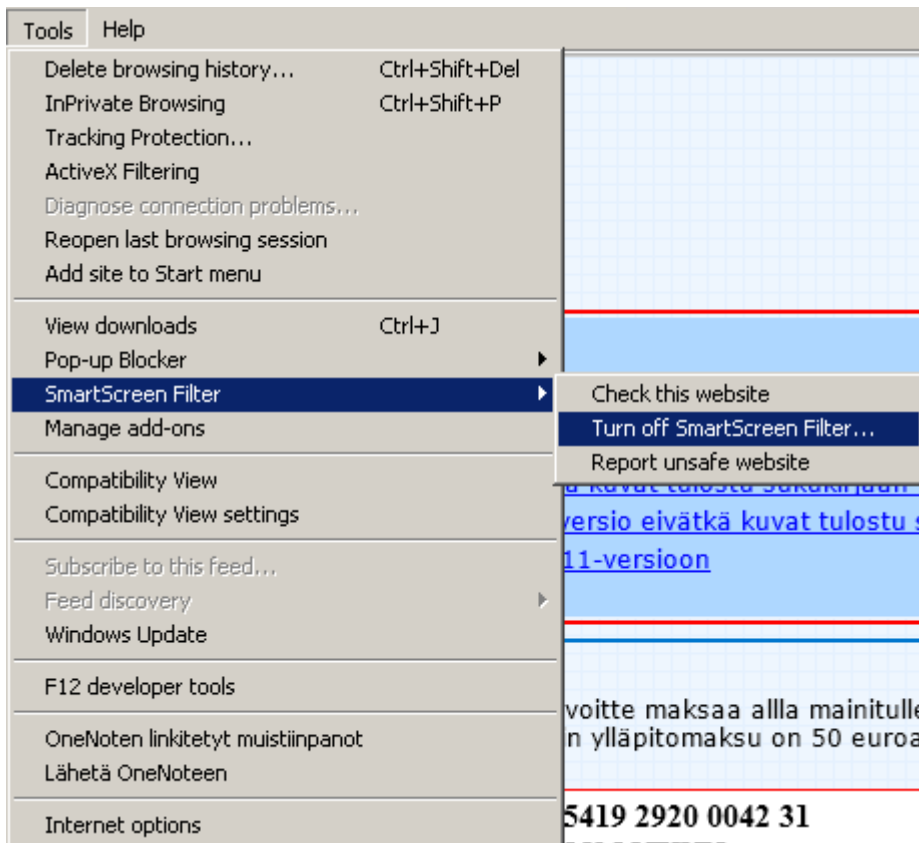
Tools Help

Delete browsing history... Ctrl+Shift+Del
InPrivate Browsing Ctrl+Shift+P
Tracking Protection...
ActiveX Filtering
Diagnose connection problems...
Reopen last browsing session
Add site to Start menu

View downloads Ctrl+J
Pop-up Blocker
SmartScreen Filter
Manage add-ons

Compatibility View
Compatibility View settings

Subscribe to this feed...
Feed discovery
Windows Update

F12 developer tools

OneNoten linkitetyt muistiinpanot
Lähetä OneNoteen

Internet options

Check this website
Turn off SmartScreen Filter...
Report unsafe website

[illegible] kuvat tulostu Sukukirjaan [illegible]
versio eivätkä kuvat tulostu s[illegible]
11-versioon

voitte maksaa allla mainitulle
n ylläpitomaksu on 50 euroa

5419 2920 0042 31